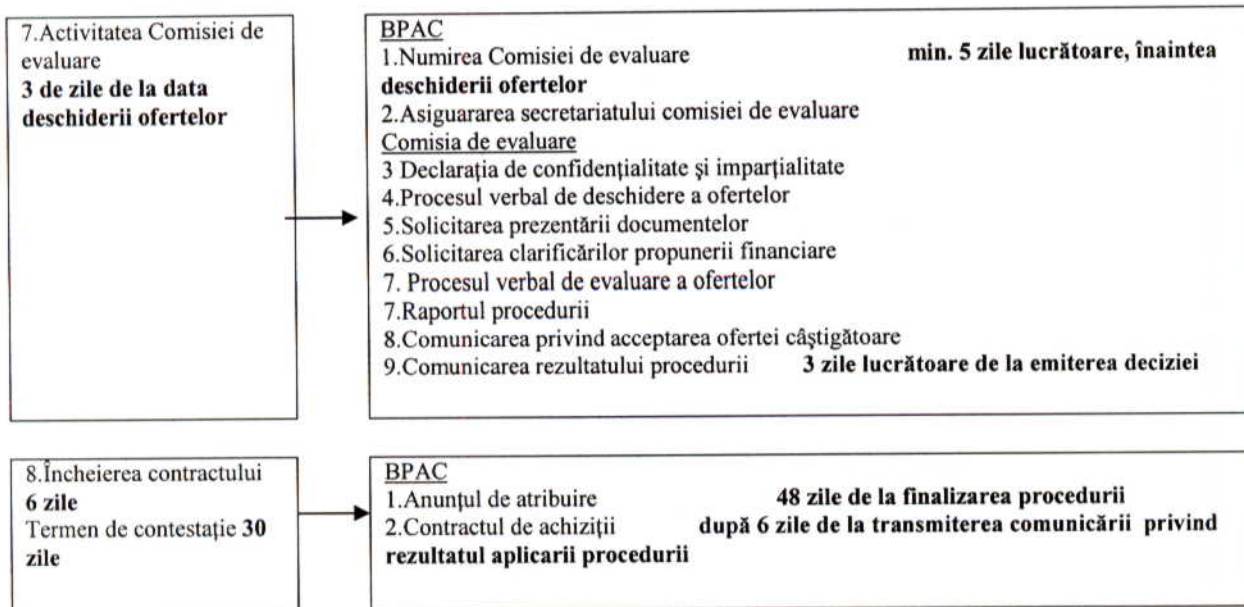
7.Activitatea Comisiei de evaluare
**3 de zile de la data deschiderii ofertelor**

BPAC
1.Numirea Comisiei de evaluare **min. 5 zile lucrătoare, înaintea deschiderii ofertelor**
2.Asiguararea secretariatului comisiei de evaluare
Comisia de evaluare
3 Declarația de confidențialitate și imparțialitate
4.Procesul verbal de deschidere a ofertelor
5.Solicitarea prezentării documentelor
6.Solicitarea clarificărilor propunerii financiare
7. Procesul verbal de evaluare a ofertelor
7.Raportul procedurii
8.Comunicarea privind acceptarea ofertei câștigătoare
9.Comunicarea rezultatului procedurii **3 zile lucrătoare de la emiterea deciziei**

8.Încheierea contractului
**6 zile**
Termen de contestație **30 zile**

BPAC
1.Anunțul de atribuire **48 zile de la finalizarea procedurii**
2.Contractul de achiziții **după 6 zile de la transmiterea comunicării privind rezultatul aplicarii procedurii**